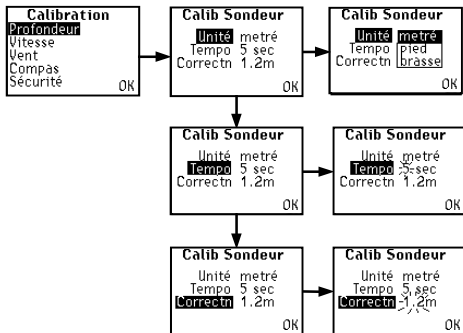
Calibration
Profondeur
Vitesse
Vent
Compas
Sécurité
OK

Calib Sondeur
Unité metré
Tempo 5 sec
Correctn 1.2m
OK

Calib Sondeur
Unité metré
Tempo pied
Correctn brasse
OK

Calib Sondeur
Unité metré
Tempo 5 sec
Correctn 1.2m
OK

Calib Sondeur
Unité metré
Tempo 5 sec
Correctn 1.2m
OK

Calib Sondeur
Unité metré
Tempo 5 sec
Correctn 1.2m
OK

Calib Sondeur
Unité metré
Tempo 5 sec
Correctn 1.2m
OK